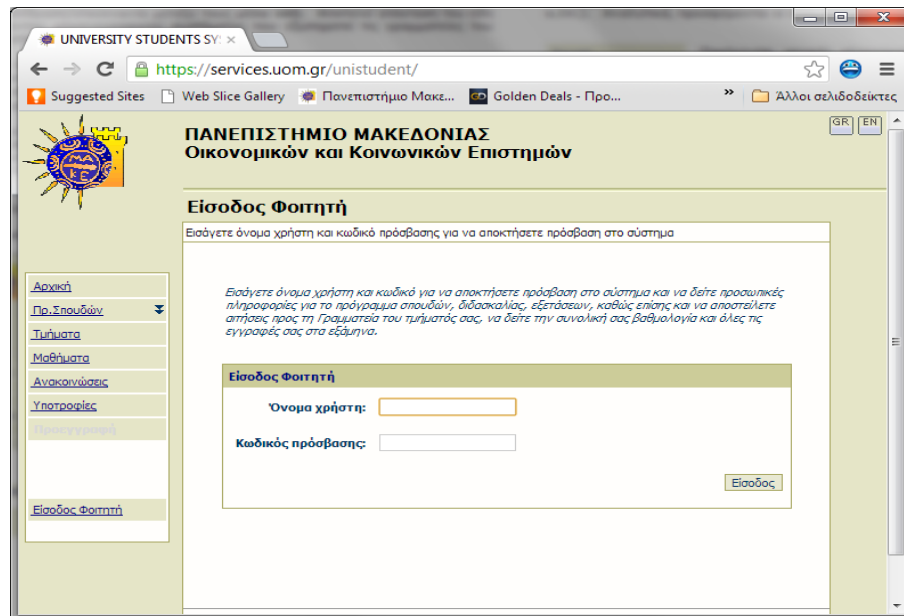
UNIVERSITY STUDENTS SYS ×

https://services.uom.gr/unistudent/

Suggested Sites | Web Slice Gallery | Πανεπιστήμιο Μακε... | Golden Deals - Προ... | » | Άλλοι σελιδοδείκτες

GR | EN

ΠΑΝΕΠΙΣΤΗΜΙΟ ΜΑΚΕΔΟΝΙΑΣ
Οικονομικών και Κοινωνικών Επιστημών

Είσοδος Φοιτητή

Εισάγετε όνομα χρήστη και κωδικό πρόσβασης για να αποκτήσετε πρόσβαση στο σύστημα

Αρχική
Πρ.Σπουδών
Τμήματα
Μαθήματα
Ανακοινώσεις
Υποτροφίες
Προεγγραφή

Είσοδος Φοιτητή

Εισάγετε όνομα χρήστη και κωδικό για να αποκτήσετε πρόσβαση στο σύστημα και να δείτε προσωπικές πληροφορίες για το πρόγραμμα σπουδών, διδασκαλίας, εξετάσεων, καθώς επίσης και να αποστείλετε αιτήσεις προς τη Γραμματεία του τμήματός σας, να δείτε την συνολική σας βαθμολογία και όλες τις εγγραφές σας στα εξάμηνα.

Είσοδος Φοιτητή

Όνομα χρήστη:

Κωδικός πρόσβασης:

Είσοδος